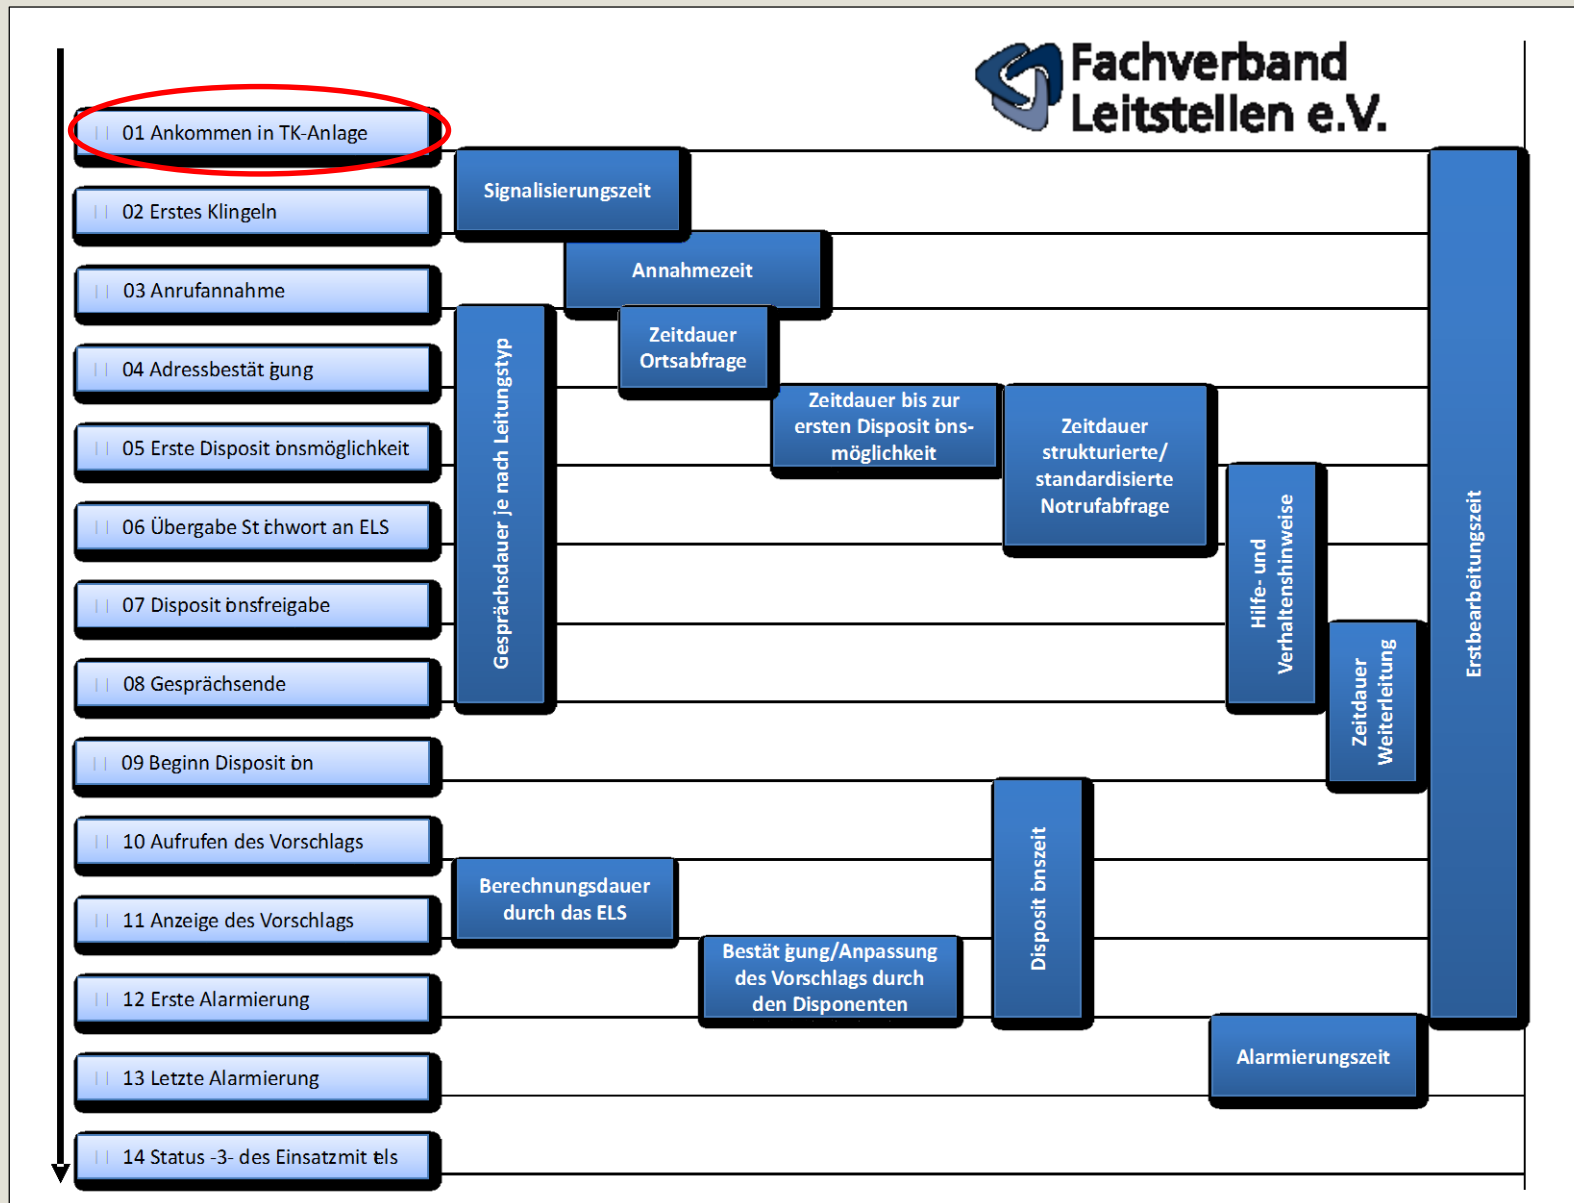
Fachverband Leitstellen e.V.

01 Ankommen in TK-Anlage

02 Erstes Klingeln

03 Anrufannahme

04 Adressbestät gung

05 Erste Disposit onsmöglichkeit

06 Übergabe St chwort an ELS

07 Disposit onsfreigabe

08 Gesprächsende

09 Beginn Disposit on

10 Aufrufen des Vorschlags

11 Anzeige des Vorschlags

12 Erste Alarmierung

13 Letzte Alarmierung

14 Status -3- des Einsatzmit els

Signalisierungszeit

Annahmezeit

Zeitdauer Ortsabfrage

Gesprächsdauer je nach Leitungstyp

Zeitdauer bis zur ersten Disposit ons-möglichkeit

Zeitdauer strukturierte/ standardisierte Notrufabfrage

Hilfe- und Verhaltenshinweise

Zeitdauer Weiterleitung

Erstbearbeitungszeit

Disposit onszeit

Berechnungsdauer durch das ELS

Bestät gung/Anpassung des Vorschlags durch den Disponenten

Alarmierungszeit